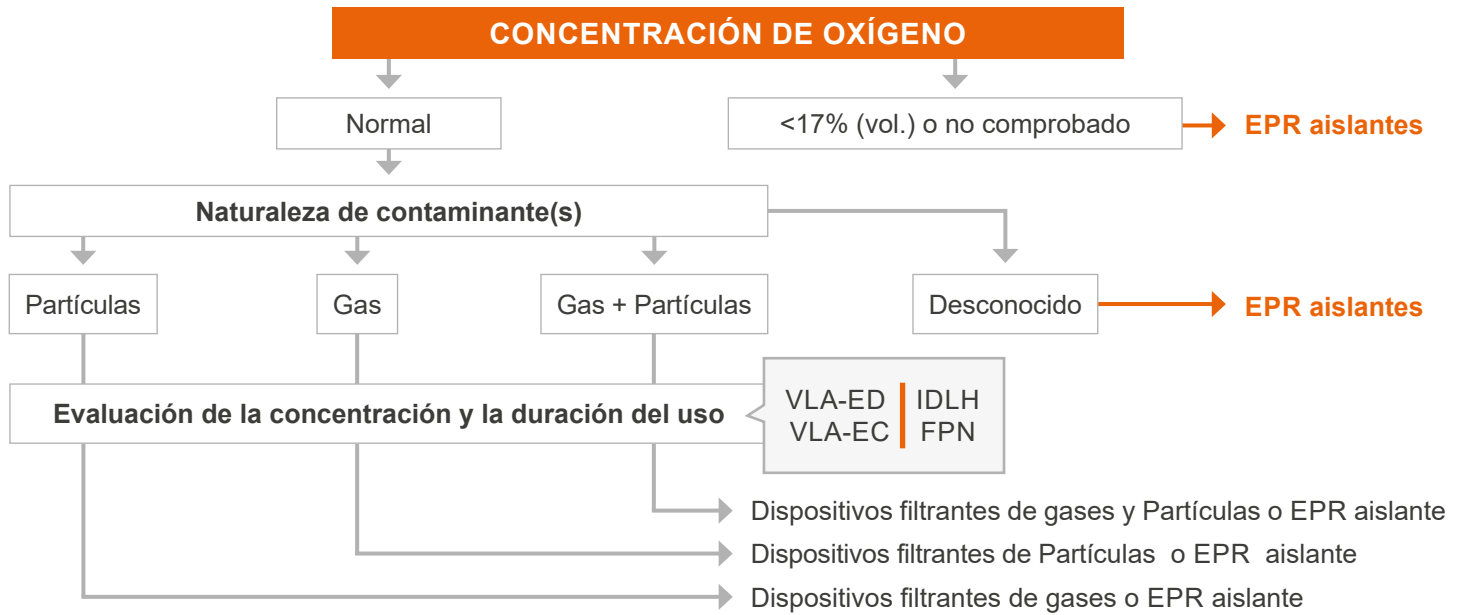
CONCENTRACIÓN DE OXÍGENO

Normal

<17% (vol.) o no comprobado

EPR aislantes

Naturaleza de contaminante(s)

Partículas

Gas

Gas + Partículas

Desconocido

EPR aislantes

Evaluación de la concentración y la duración del uso

VLA-ED
VLA-EC

IDLH
FPN

Dispositivos filtrantes de gases y Partículas o EPR aislante

Dispositivos filtrantes de Partículas o EPR aislante

Dispositivos filtrantes de gases o EPR aislante